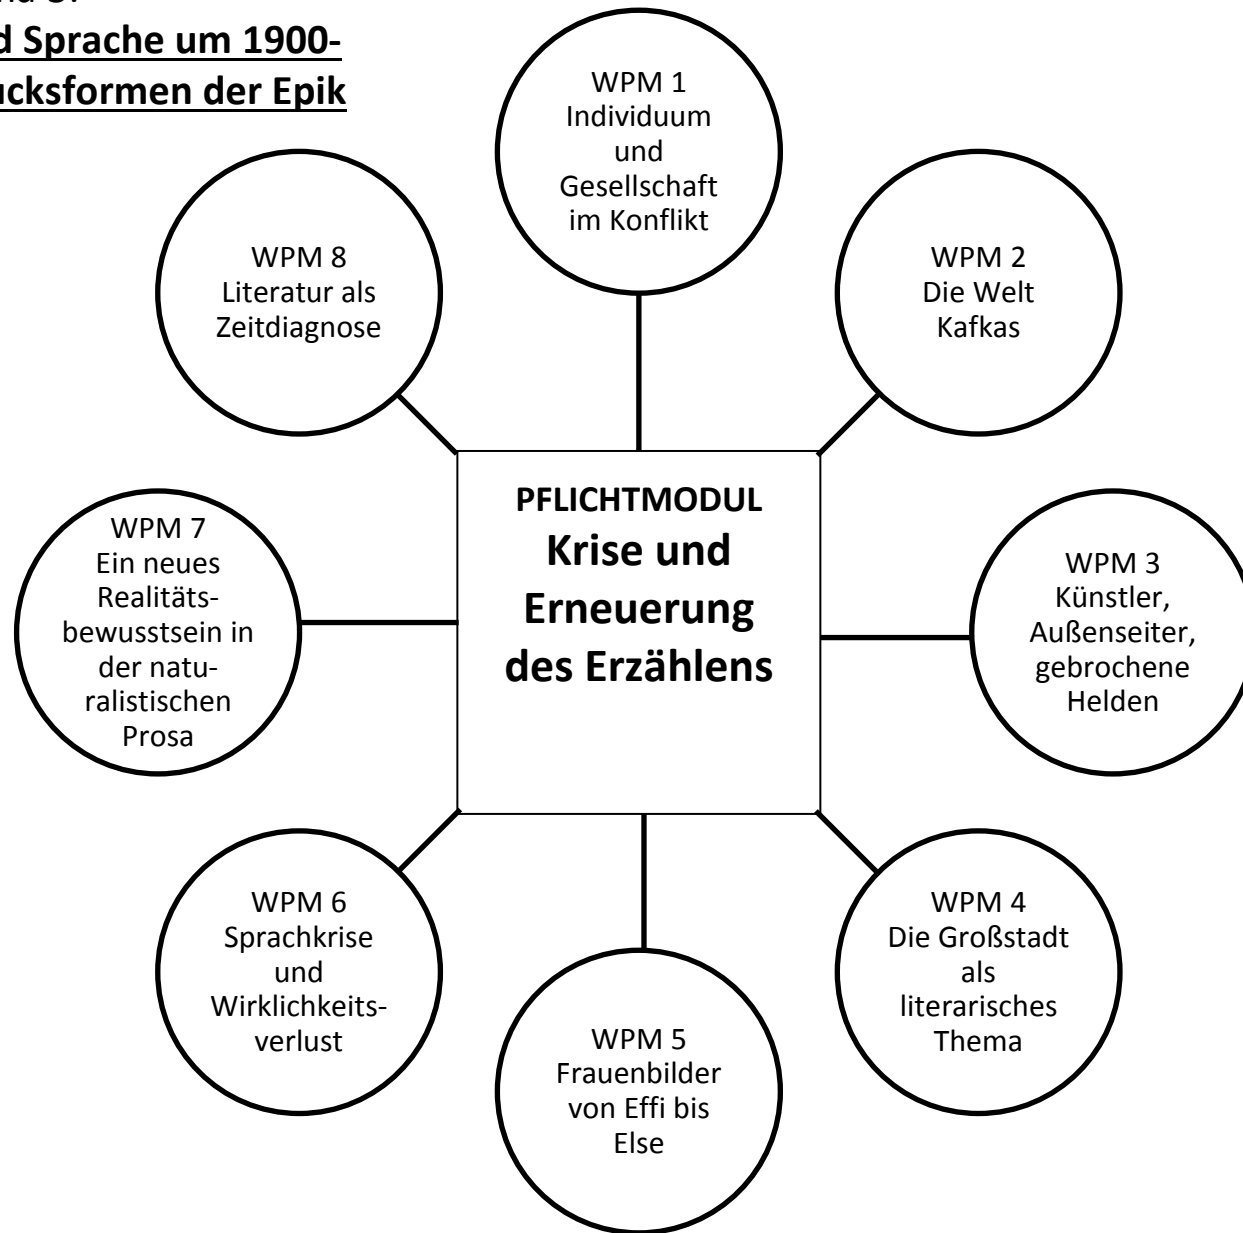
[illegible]
d Sprache um 1900-
cksformen der Epik

WPM 1
Individuum und Gesellschaft im Konflikt

WPM 8
Literatur als Zeitdiagnose

WPM 2
Die Welt Kafkas

PFLICHTMODUL
Krise und Erneuerung des Erzählens

WPM 7
Ein neues Realitätsbewusstsein in der naturalistischen Prosa

WPM 3
Künstler, Außenseiter, gebrochene Helden

WPM 6
Sprachkrise und Wirklichkeitsverlust

WPM 4
Die Großstadt als literarisches Thema

WPM 5
Frauenbilder von Effi bis Else